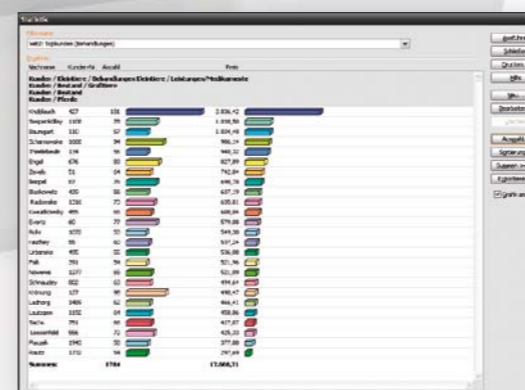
Statistik

Filtername

Ergebnis

| Nachname | Kunden-Nr. | Anzahl | | Preis |
|---|---|---|---|---|
| Knoblauch | 427 | 101 | | 2.836,42 |
| Bergmann | 1108 | 79 | | 1.198,58 |
| Baumgart | 330 | 57 | | 1.004,48 |
| Schamoni | 1000 | 94 | | 986,14 |
| Friedeberg | 134 | 95 | | 940,22 |
| Engel | 676 | 80 | | 827,89 |
| Zeh | 51 | 64 | | 792,04 |
| Berger | 97 | 75 | | 719,48 |
| Buchowitz | 435 | 80 | | 687,78 |
| Radomske | 1310 | 73 | | 635,81 |
| Kowalkowsky | 495 | 66 | | 608,94 |
| Evertz | 60 | 77 | | 576,08 |
| Kuhr | 1035 | 50 | | 549,38 |
| Hauffner | 55 | 60 | | 537,24 |
| Urbansky | 495 | 50 | | 536,88 |
| Falk | 793 | 54 | | 521,96 |
| Nowena | 1277 | 65 | | 521,09 |
| Schnaubert | 802 | 63 | | 494,64 |
| Kröning | 127 | 95 | | 498,47 |
| Ludwig | 1405 | 62 | | 466,41 |
| Lautzsen | 1102 | 64 | | 458,06 |
| Sachs | 751 | 66 | | 427,87 |
| Lessenfeld | 986 | 72 | | 425,22 |
| Plausch | 1940 | 50 | | 377,88 |
| Kautz | 1732 | 56 | | 297,69 |
| Summen: | | 1784 | | 17.068,71 |

Ausführen
Schließen
Drucken
Hilfe
Neu
Bearbeiten
Löschen
Ausgabe
Sortierung
Gruppen
Export
Grafik an